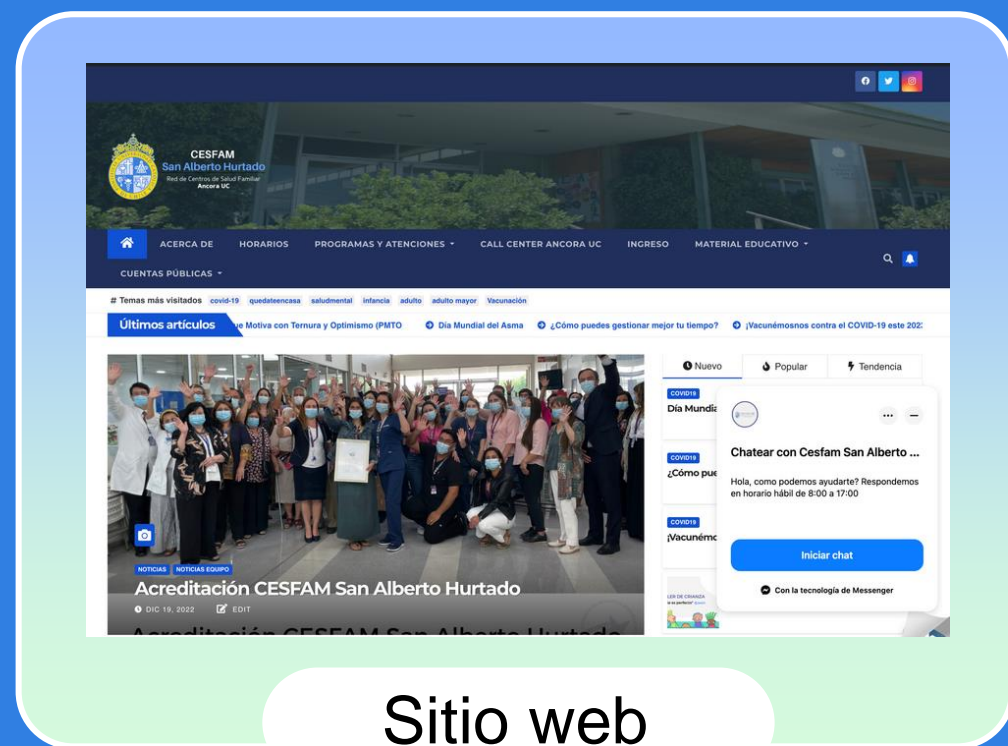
CESFAM
San Alberto Hurtado
Red de Centros de Salud Familiar
Ancora UC

ACERCA DE HORARIOS PROGRAMAS Y ATENCIONES CALL CENTER ANCORA UC INGRESO MATERIAL EDUCATIVO
CUENTAS PÚBLICAS

# Temas más visitados covid-19 quedateencasa saludmental infancia adulto adulto mayor Vacunación

Últimos artículos ye Motiva con Ternura y Optimismo (PMTO Día Mundial del Asma ¿Cómo puedes gestionar mejor tu tiempo? ¡Vacunémosnos contra el COVID-19 este 202

Nuevo Popular Tendencia

COVID19
Día Mundi

COVID19
¿Cómo pue

COVID19
¡Vacuném

Chatear con Cesfam San Alberto ...
Hola, como podemos ayudarte? Respondemos en horario hábil de 8:00 a 17:00
Iniciar chat
Con la tecnología de Messenger

NOTICIAS NOTICIAS EQUIPO
Acreditación CESFAM San Alberto Hurtado
DIC 19, 2022 EDIT
Acreditación CESFAM San Alberto Hurtado

Sitio web